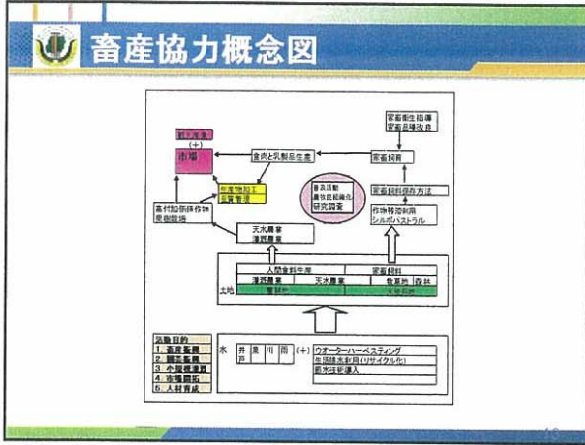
畜産協力概念図

(+)
市場
食肉と乳製品生産
家畜衛生指導
家畜品種改良
家畜飼育
畜産物加工
品質管理
普及活動
農牧民組織化
研究調査
家畜飼料保存方法
作物残渣利用
シルボパストラル
高付加価値作物
果樹栽培
天水農業
灌漑農業
人間食料作物
家畜飼料
灌漑農業
天水農業
牧草地
森林
土地
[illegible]
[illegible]
活動目的
1 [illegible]
2 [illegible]
3 小規模灌漑
4 市場開拓
5 人材育成
水
井戸
泉
川
雨
(+)
ウォーターハーベスティング
生活排水利用(リサイクル化)
節水技術導入